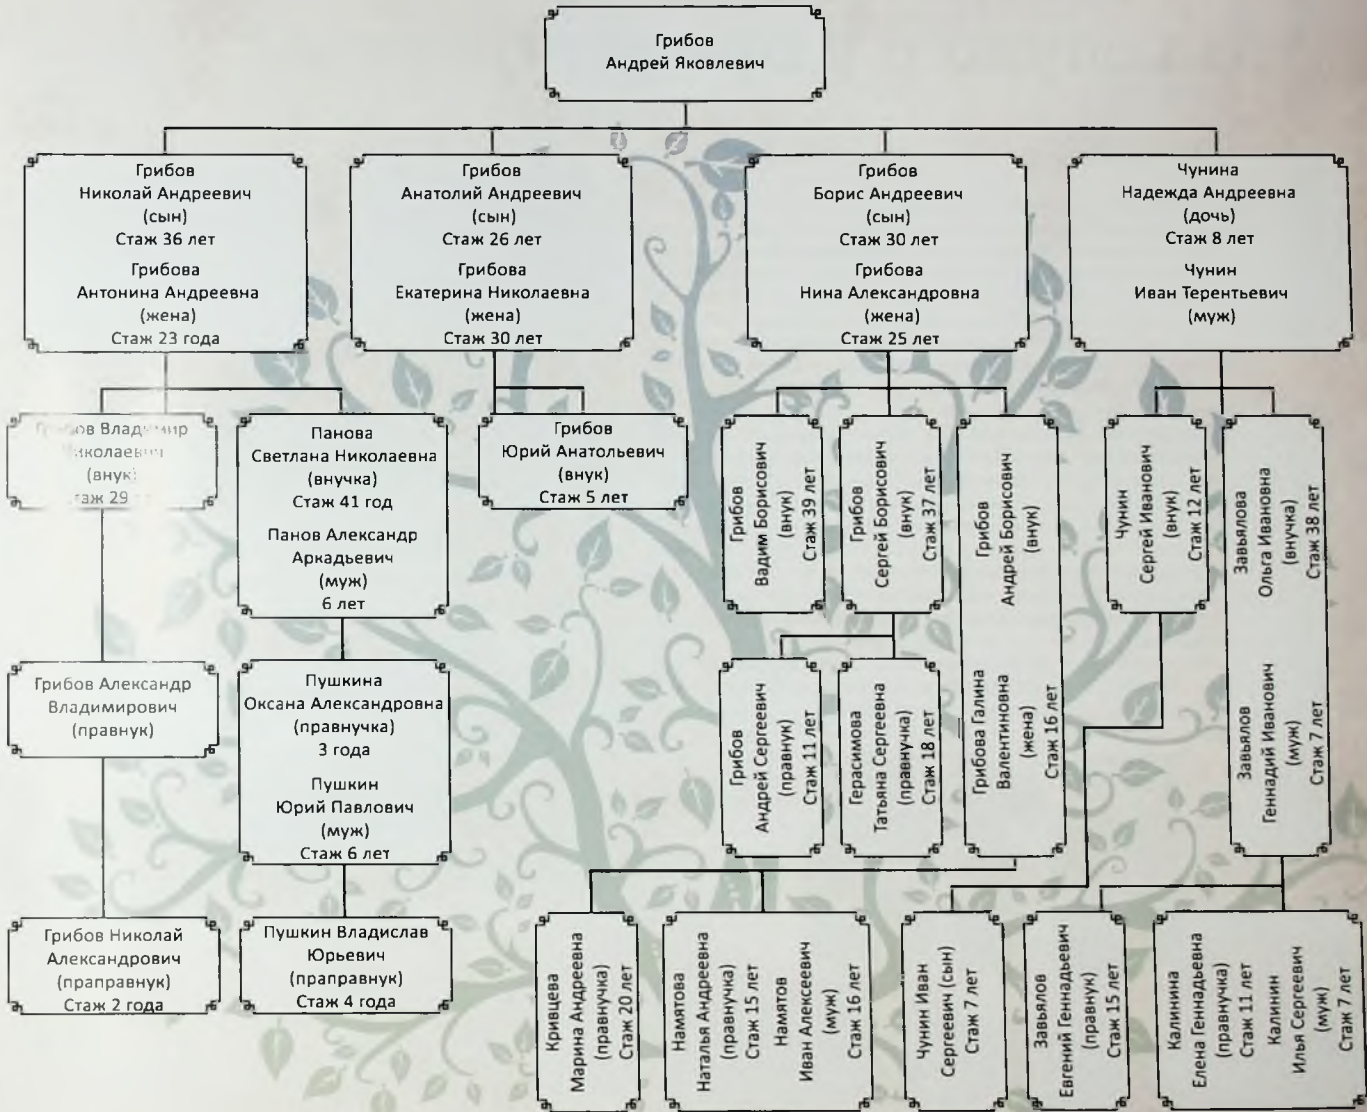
Грибов
Андрей Яковлевич

Грибов
Николай Андреевич
(сын)
Стаж 36 лет
Грибова
Антонина Андреевна
(жена)
Стаж 23 года

Грибов
Анатолий Андреевич
(сын)
Стаж 26 лет
Грибова
Екатерина Николаевна
(жена)
Стаж 30 лет

Грибов
Борис Андреевич
(сын)
Стаж 30 лет
Грибова
Нина Александровна
(жена)
Стаж 25 лет

Чунина
Надежда Андреевна
(дочь)
Стаж 8 лет
Чунин
Иван Терентьевич
(муж)

Грибов Владимир
Николаевич
(внук)
Стаж 29 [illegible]

Панова
Светлана Николаевна
(внучка)
Стаж 41 год
Панов Александр
Аркадьевич
(муж)
6 лет

Грибов
Юрий Анатольевич
(внук)
Стаж 5 лет

Грибов
Вадим Борисович
(внук)
Стаж 39 лет

Грибов
Сергей Борисович
(внук)
Стаж 37 лет

Грибов
Андрей Борисович
(внук)

Чунин
Сергей Иванович
(внук)
Стаж 12 лет

Завьялова
Ольга Ивановна
(внучка)
Стаж 38 лет

Грибов Александр
Владимирович
(правнук)

Пушкина
Оксана Александровна
(правнучка)
3 года
Пушкин
Юрий Павлович
(муж)
Стаж 6 лет

Грибов
Андрей Сергеевич
(правнук)
Стаж 11 лет

Герасимова
Татьяна Сергеевна
(правнучка)
Стаж 18 лет

Грибова Галина
Валентиновна
(жена)
Стаж 16 лет

Завьялов
Геннадий Иванович
(муж)
Стаж 7 лет

Грибов Николай
Александрович
(праправнук)
Стаж 2 года

Пушкин Владислав
Юрьевич
(праправнук)
Стаж 4 года

Кривцева
Марина Андреевна
(правнучка)
Стаж 20 лет

Намятова
Наталья Андреевна
(правнучка)
Стаж 15 лет
Намятов
Иван Алексеевич
(муж)
Стаж 16 лет

Чунин Иван
Сергеевич (сын)
Стаж 7 лет

Завьялов
Евгений Геннадьевич
(правнук)
Стаж 15 лет

Калинина
Елена Геннадьевна
(правнучка)
Стаж 11 лет
Калинин
Илья Сергеевич
(муж)
Стаж 7 лет